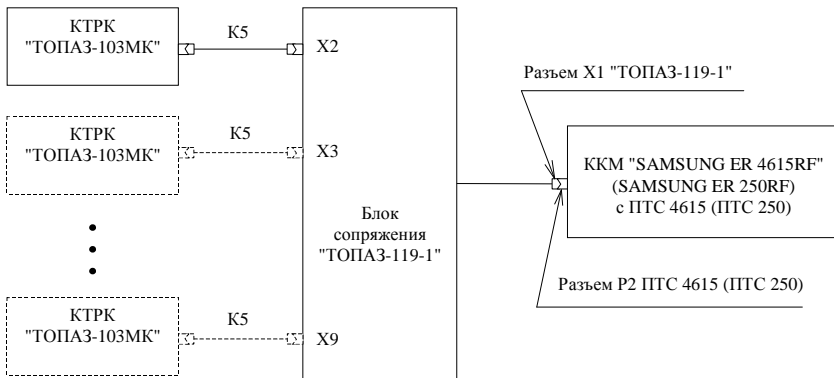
КТРК "ТОПАЗ-103МК"

К5

X2

КТРК "ТОПАЗ-103МК"

К5

X3

КТРК "ТОПАЗ-103МК"

К5

X9

Блок сопряжения "ТОПАЗ-119-1"

Разъем X1 "ТОПАЗ-119-1"

ККМ "SAMSUNG ER 4615RF" (SAMSUNG ER 250RF) с ПТС 4615 (ПТС 250)

Разъем Р2 ПТС 4615 (ПТС 250)